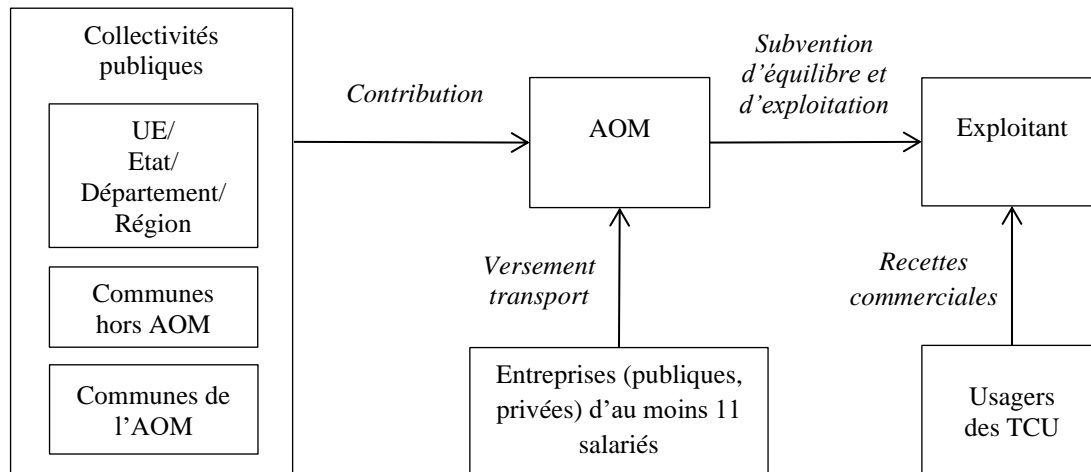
Collectivités publiques

UE/ Etat/ Département/ Région

Communes hors AOM

Communes de l'AOM

Contribution

AOM

Subvention d'équilibre et d'exploitation

Exploitant

Versement transport

Entreprises (publiques, privées) d'au moins 11 salariés

Recettes commerciales

Usagers des TCU